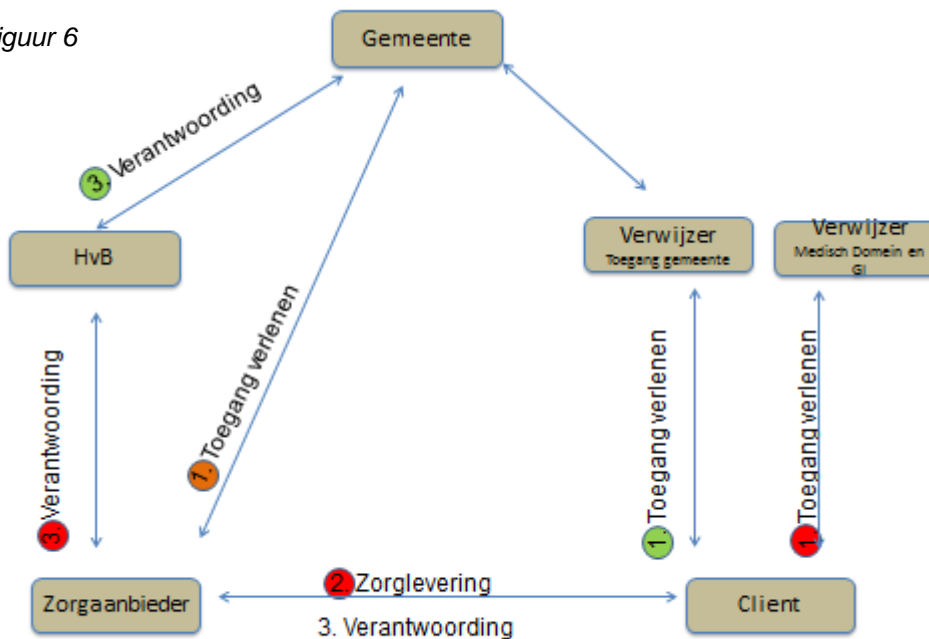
iguur 6

Gemeente

3. Verantwoording

HvB

Toegang verlenen

Verwijzer
Toegang gemeente

Verwijzer
Medisch Domein en GI

3. Verantwoording

1. Toegang verlenen

1. Toegang verlenen

1. Toegang verlenen

2. Zorglevering

Zorgaanbieder

3. Verantwoording

Client